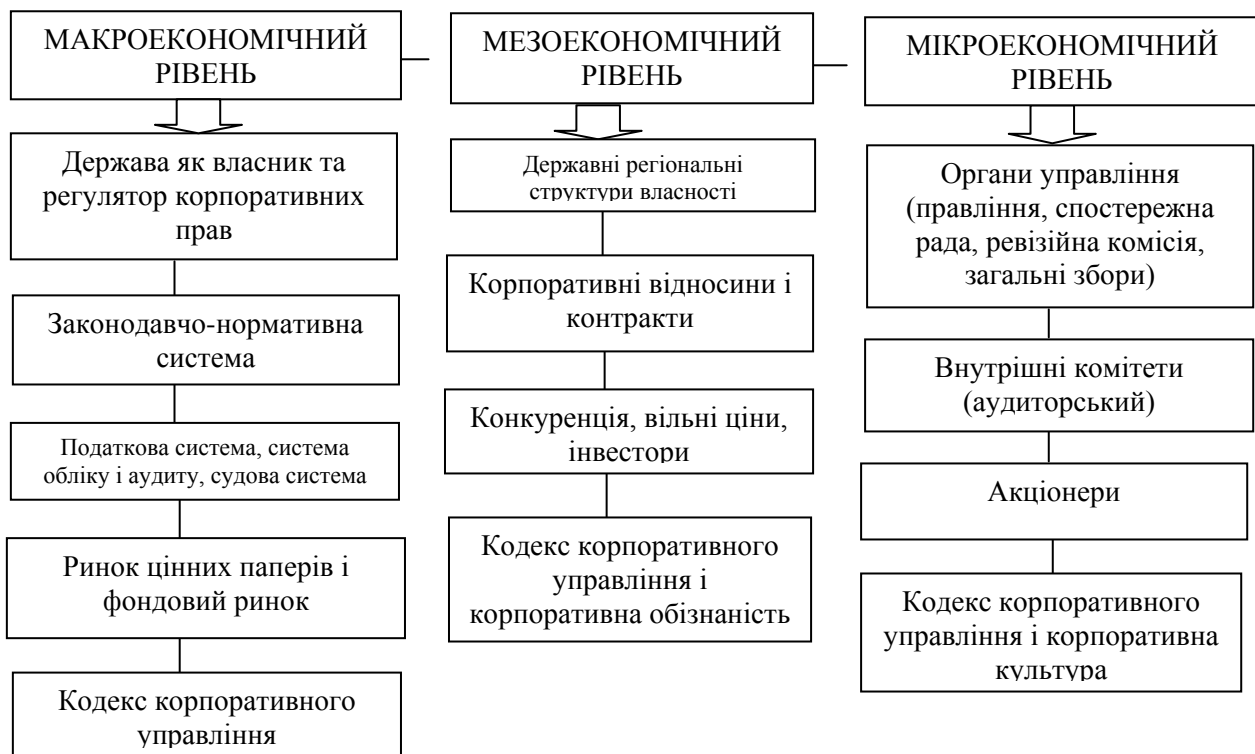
МАКРОЕКОНОМІЧНИЙ РІВЕНЬ

Держава як власник та регулятор корпоративних прав

Законодавчо-нормативна система

Податкова система, система обліку і аудиту, судова система

Ринок цінних паперів і фондовий ринок

Кодекс корпоративного управління

МЕЗОЕКОНОМІЧНИЙ РІВЕНЬ

Державні регіональні структури власності

Корпоративні відносини і контракти

Конкуренція, вільні ціни, інвестори

Кодекс корпоративного управління і корпоративна обізнаність

МІКРОЕКОНОМІЧНИЙ РІВЕНЬ

Органи управління (правління, спостережна рада, ревізійна комісія, загальні збори)

Внутрішні комітети (аудиторський)

Акціонери

Кодекс корпоративного управління і корпоративна культура